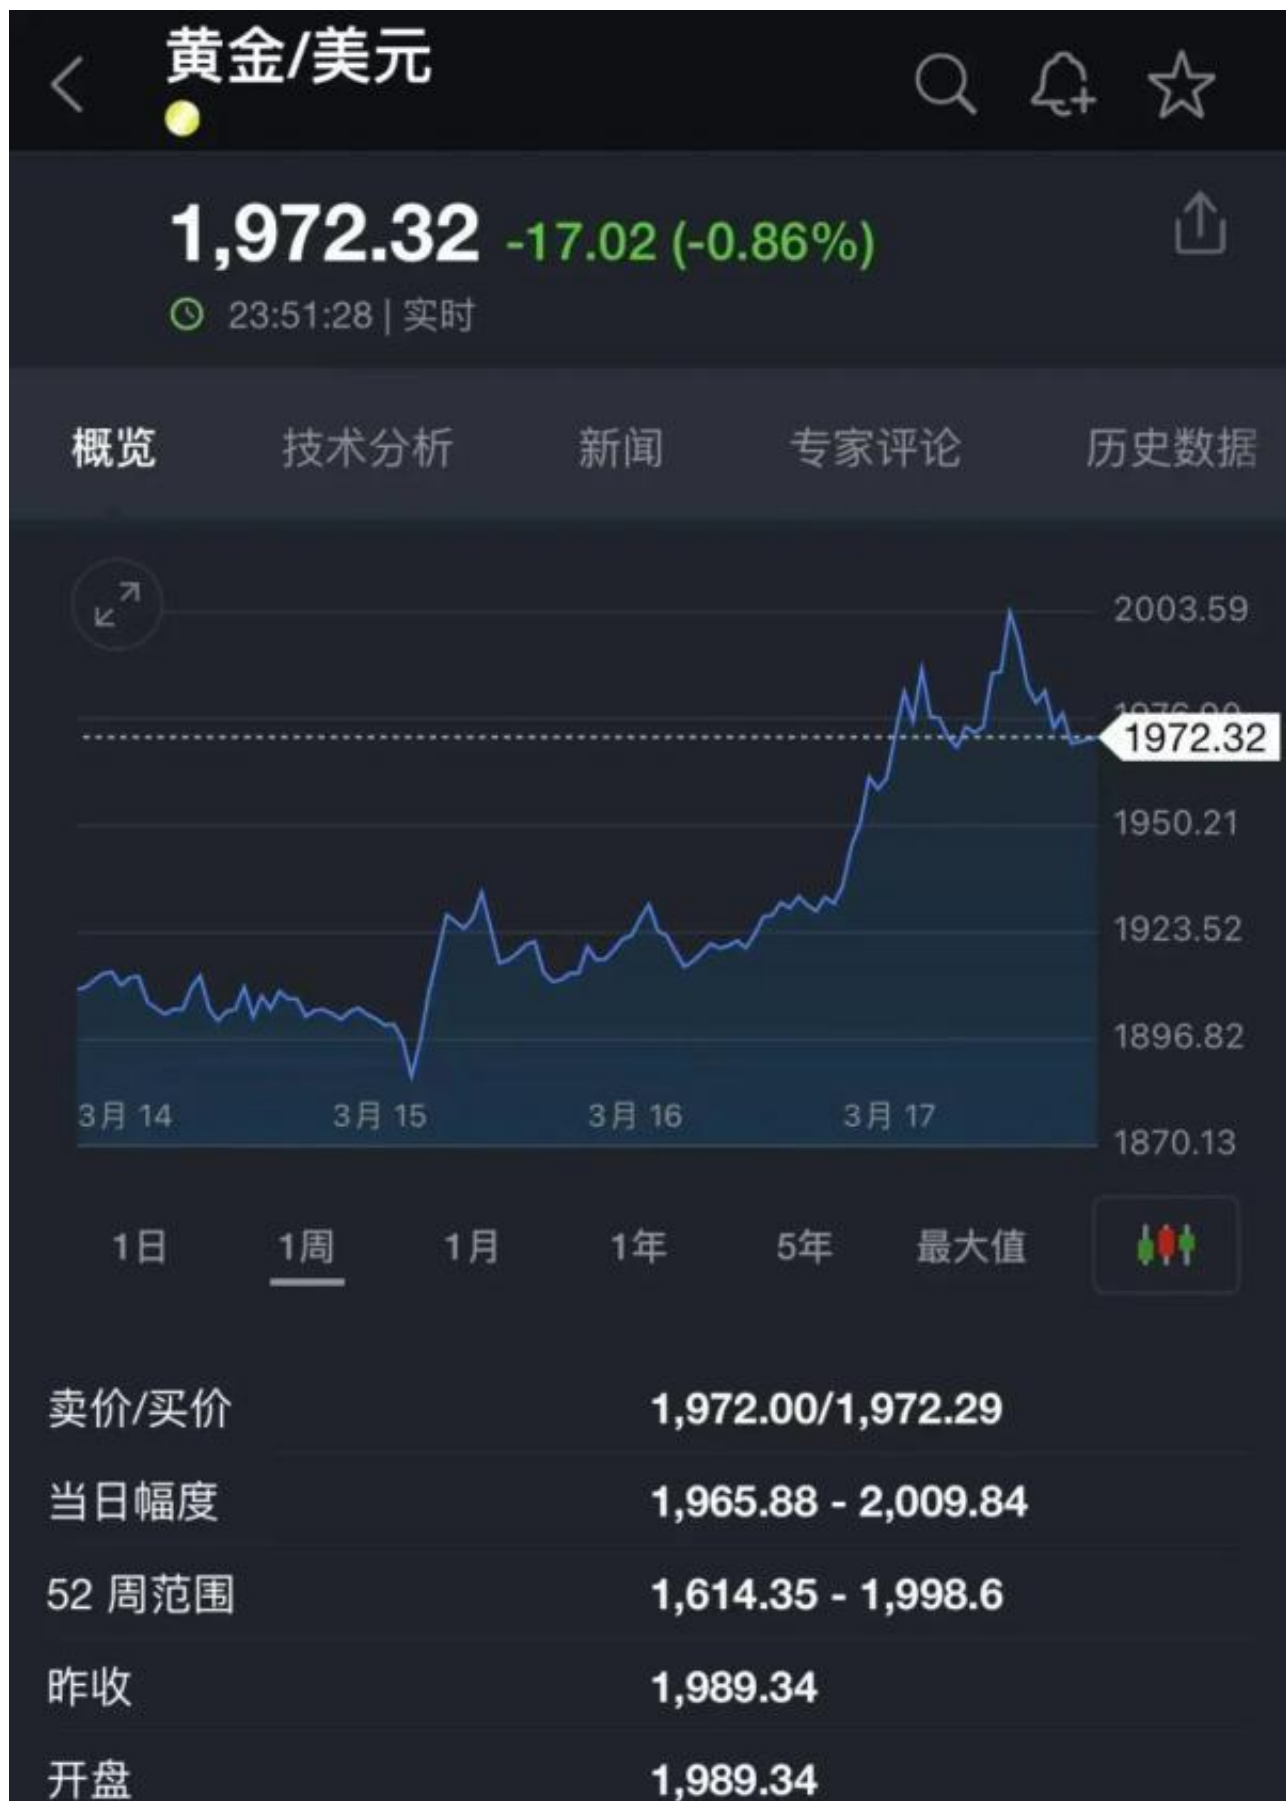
黄金/美元

1,972.32 -17.02 (-0.86%)

23:51:28 | 实时

概览 技术分析 新闻 专家评论 历史数据

2003.59
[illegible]
1972.32
1950.21
1923.52
1896.82
1870.13

3月 14 3月 15 3月 16 3月 17

1日 1周 1月 1年 5年 最大值

| | |
|---|---|
| 卖价/买价 | 1,972.00/1,972.29 |
| 当日幅度 | 1,965.88 - 2,009.84 |
| 52 周范围 | 1,614.35 - 1,998.6 |
| 昨收 | 1,989.34 |
| 开盘 | 1,989.34 |